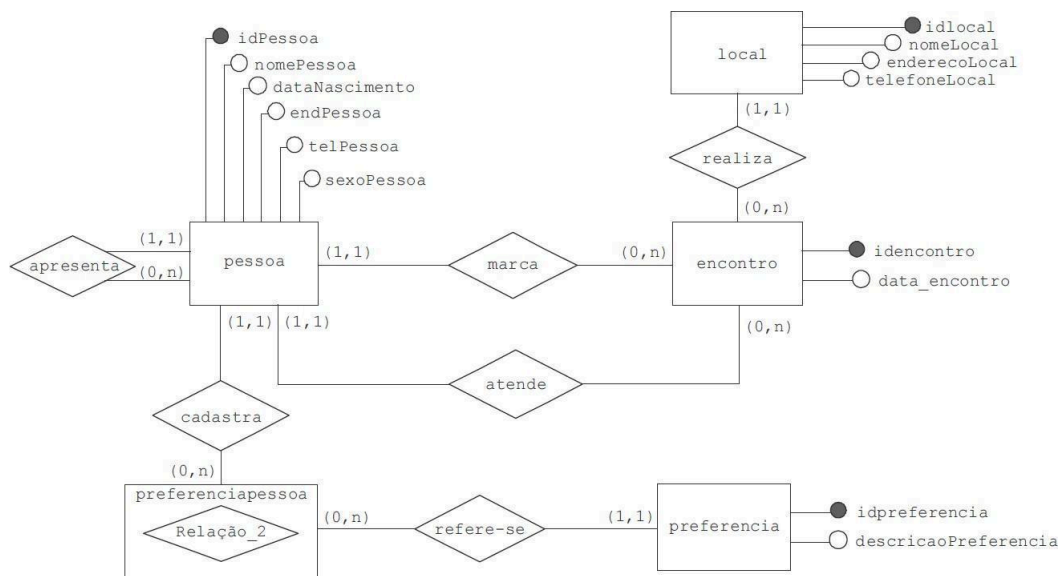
idPessoa
nomePessoa
dataNascimento
endPessoa
telPessoa
sexoPessoa

local
idlocal
nomeLocal
enderecoLocal
telefoneLocal

(1,1)
realiza
(0,n)

(1,1)
apresenta
(0,n)
pessoa
(1,1)
marca
(0,n)
encontro
idencontro
data_encontro

(1,1) (1,1)
(0,n)
atende

cadastra
(0,n)
preferenciapessoa
Relação_2
(0,n)
refere-se
(1,1)
preferencia
idpreferencia
descricaoPreferencia